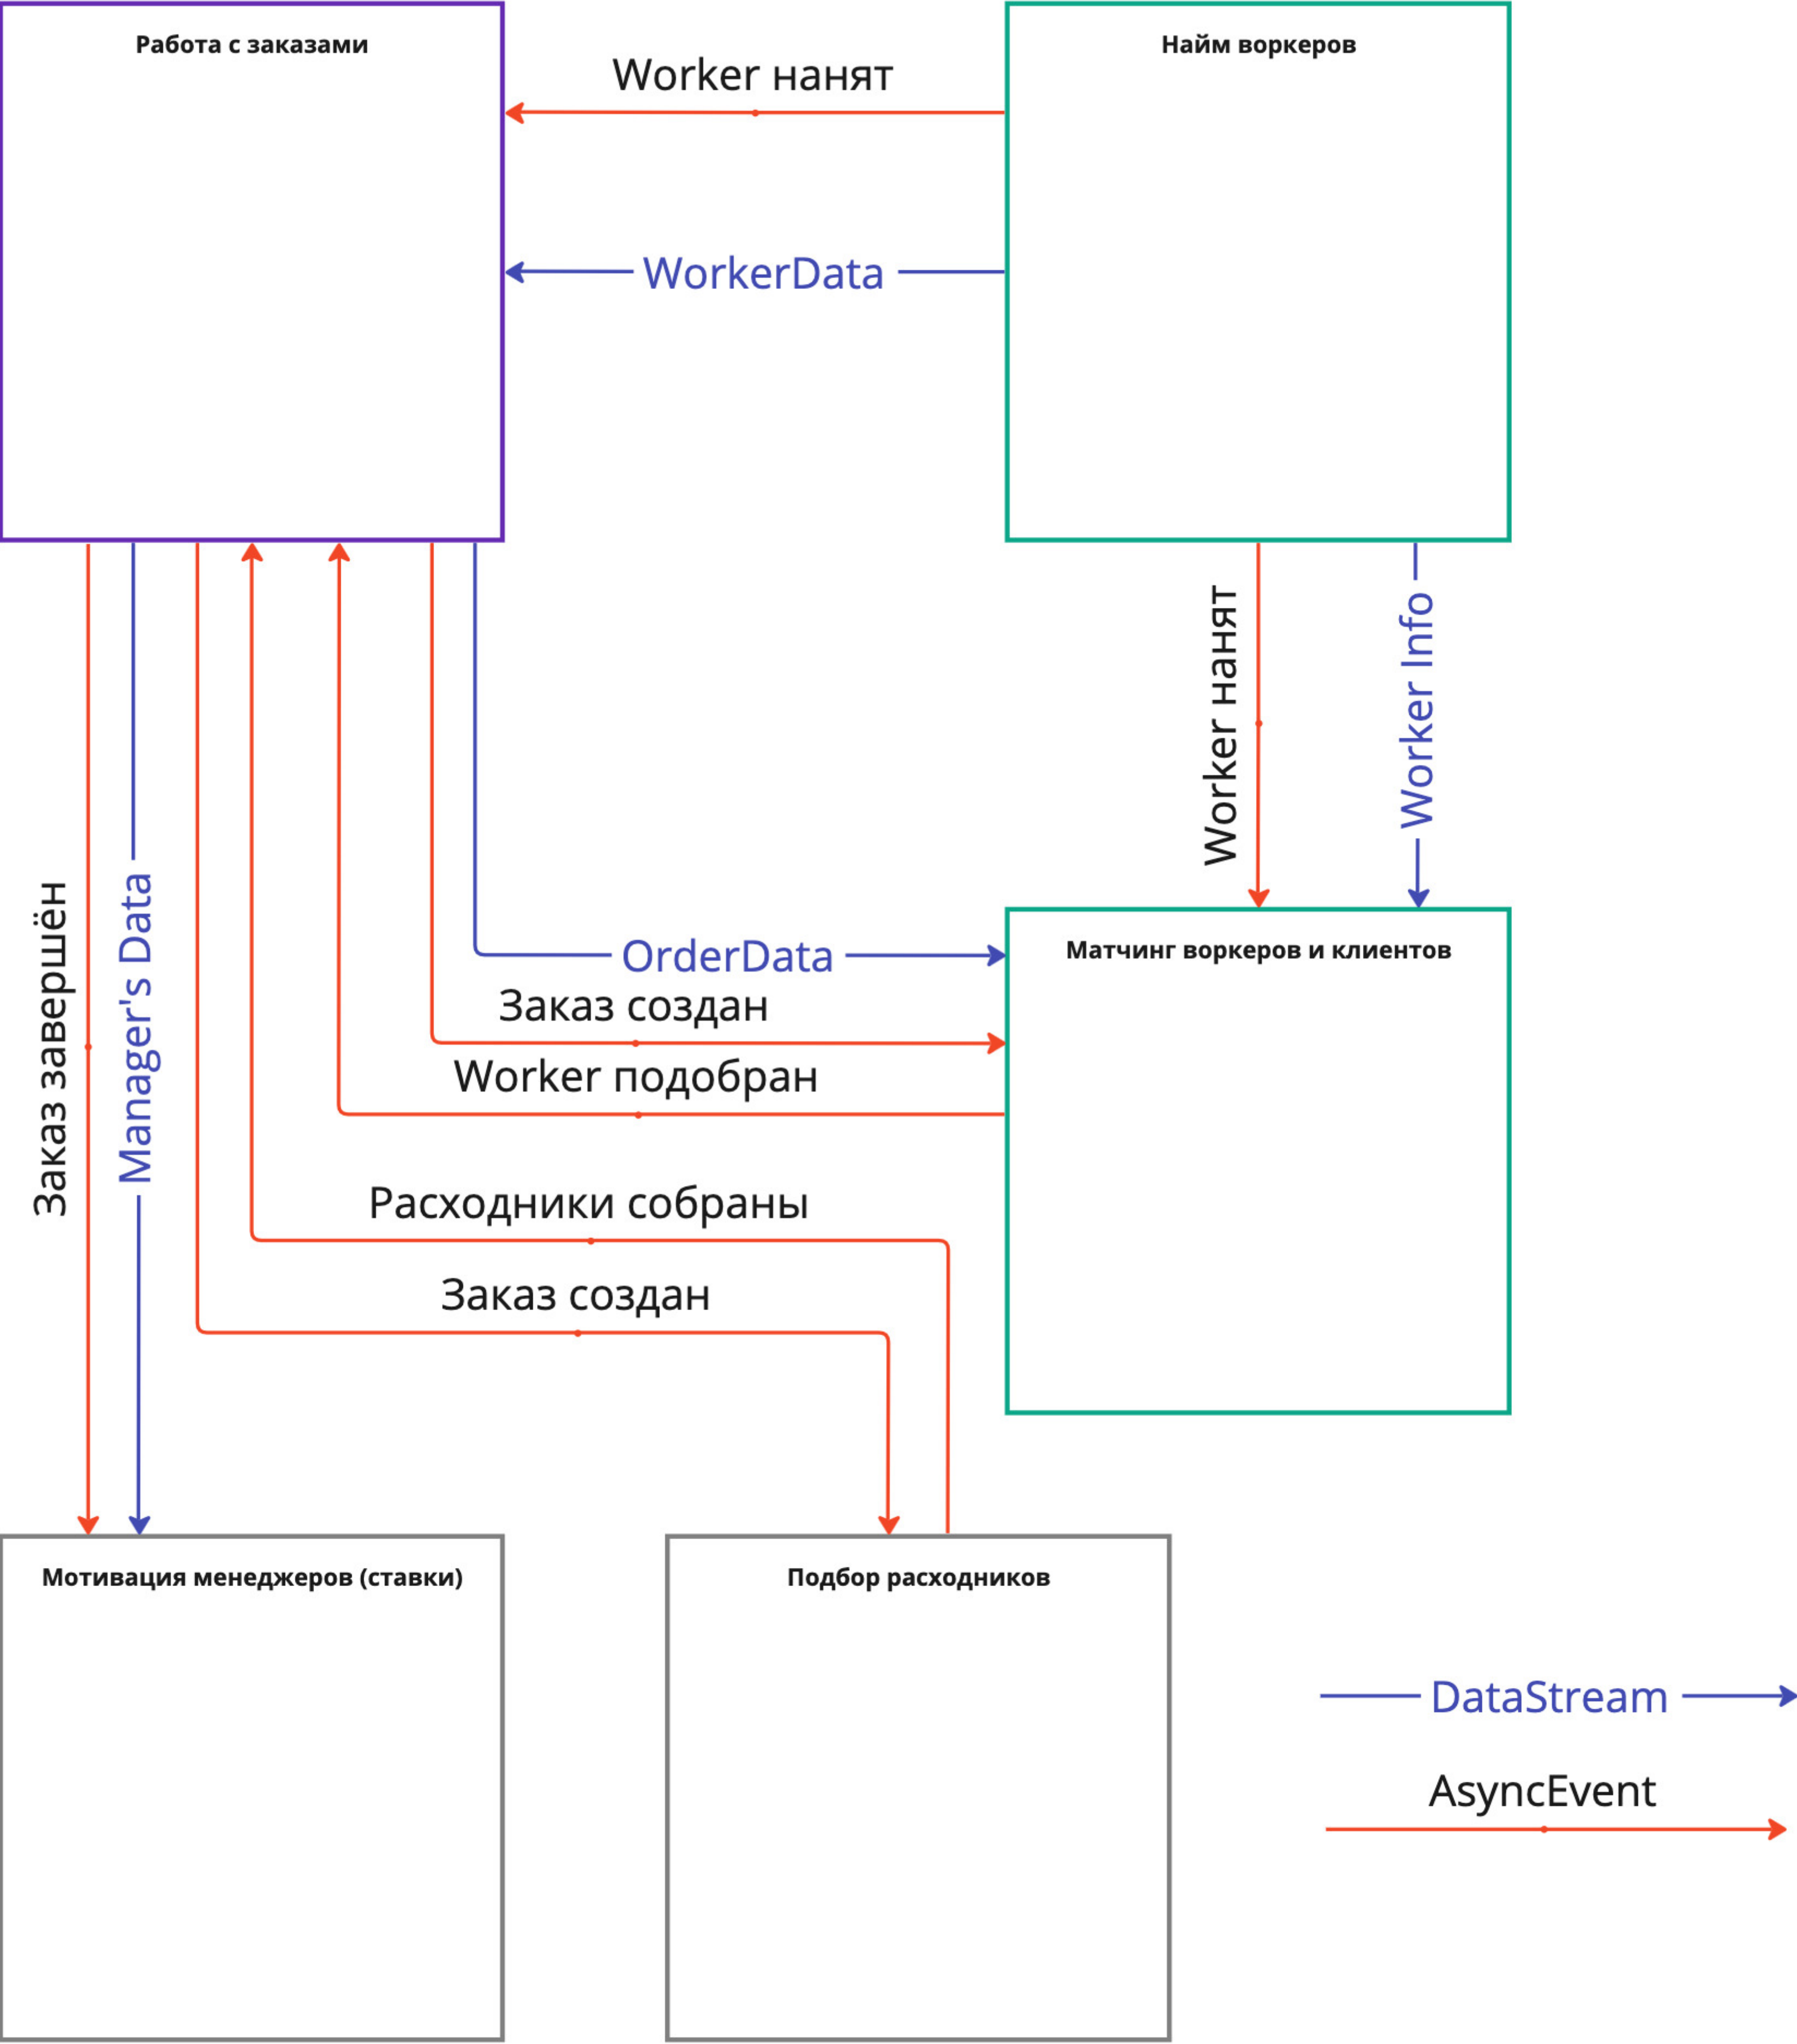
Работа с заказами

Найм воркеров

Worker нанят

WorkerData

Worker нанят

Worker Info

Заказ завершён

Manager's Data

OrderData

Матчинг воркеров и клиентов

Заказ создан

Worker подобран

Расходники собраны

Заказ создан

Мотивация менеджеров (ставки)

Подбор расходников

DataStream

AsyncEvent